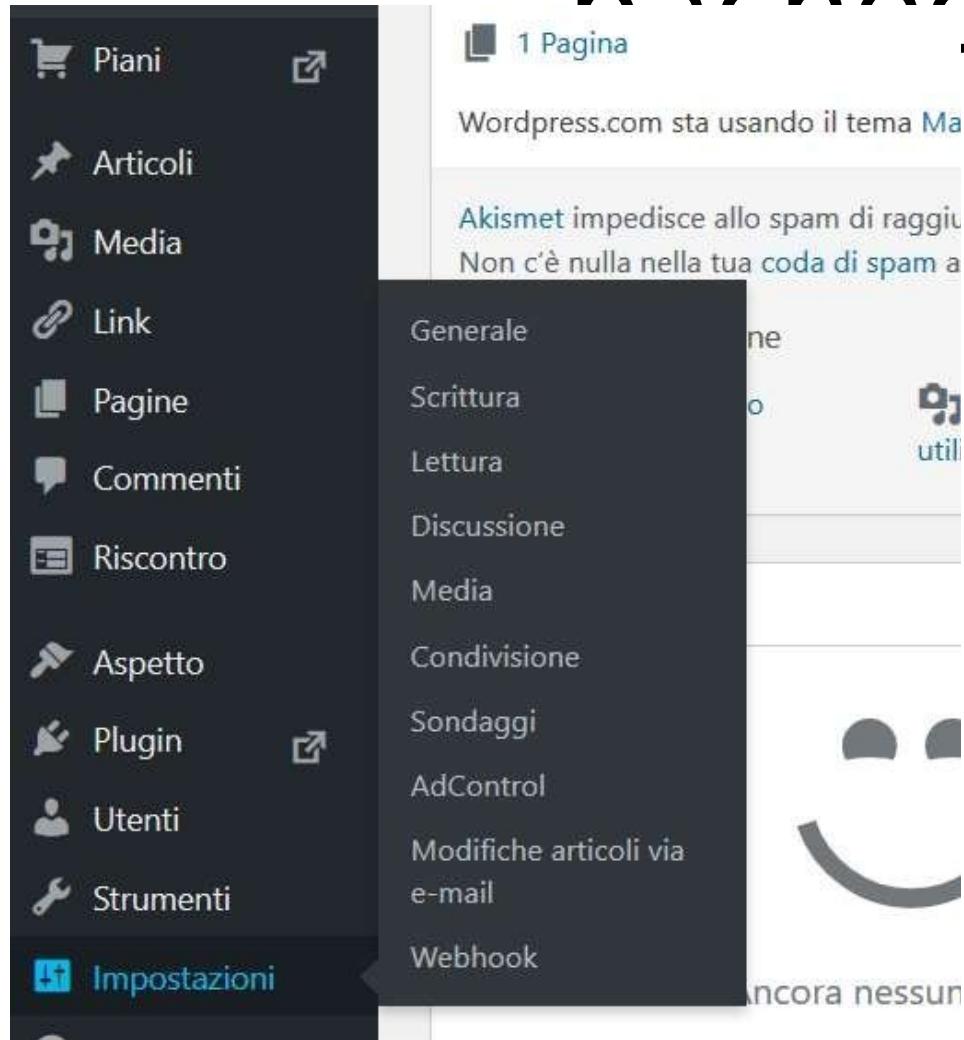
Piani

Articoli

Media

Link

Pagine

Commenti

Riscontro

Aspetto

Plugin

Utenti

Strumenti

Impostazioni

1 Pagina

Wordpress.com sta usando il tema Ma

Akismet impedisce allo spam di raggiu
Non c'è nulla nella tua coda di spam a

ne

o

utili

Generale

Scrittura

Lettura

Discussione

Media

Condivisione

Sondaggi

AdControl

Modifiche articoli via e-mail

Webhook

ncora nessun